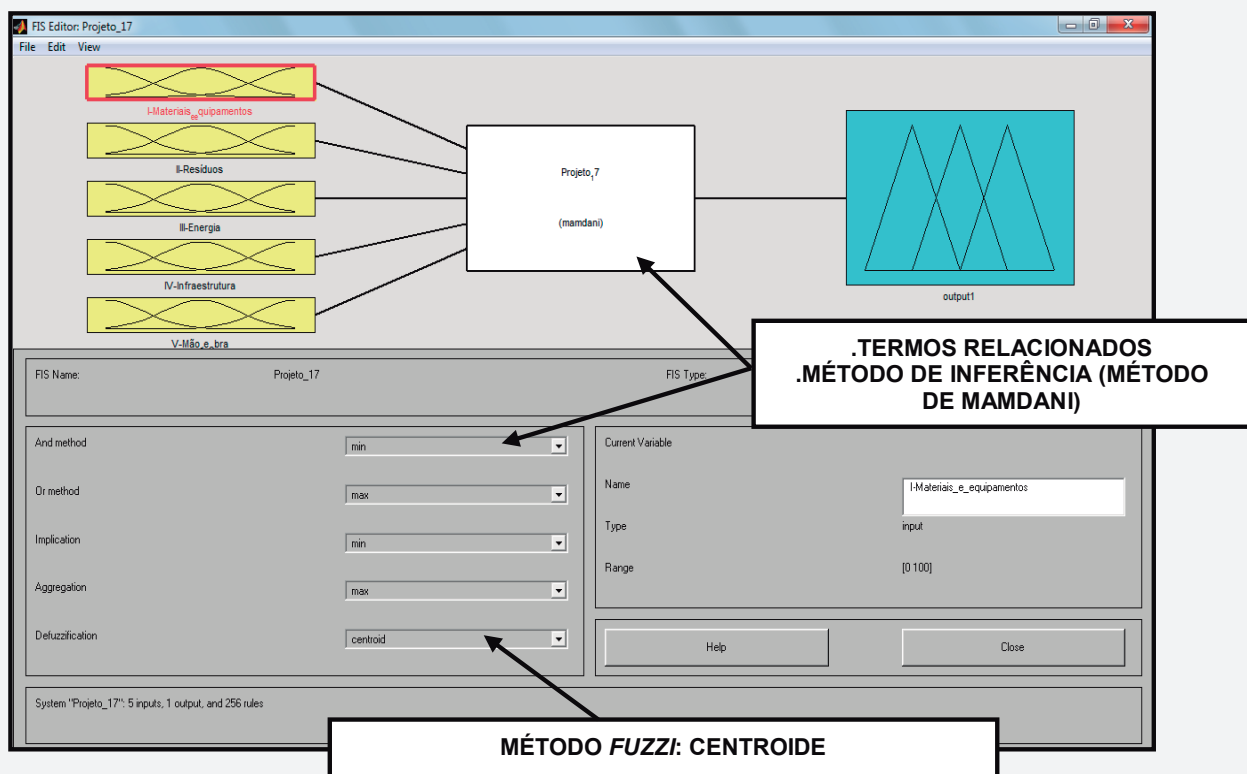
FIS Editor: Projeto_17

File Edit View

I-Materiais_e_quipamentos

II-Resíduos

III-Energia

IV-Infraestrutura

V-Mão_e_bra

Projeto_17

(mamdani)

output1

.TERMOS RELACIONADOS
.MÉTODO DE INFERÊNCIA (MÉTODO DE MAMDANI)

FIS Name: Projeto_17

FIS Type:

And method min

Or method max

Implication min

Aggregation max

Defuzzification centroid

Current Variable

Name I-Materiais_e_equipamentos

Type input

Range [0 100]

Help

Close

System "Projeto_17": 5 inputs, 1 output, and 256 rules

MÉTODO *FUZZI*: CENTROIDE